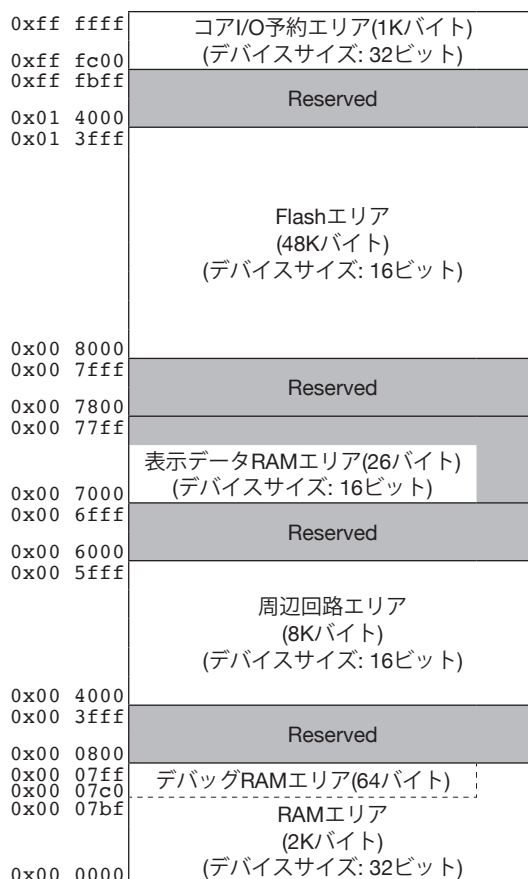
0xff ffff
コアI/O予約エリア(1Kバイト)
(デバイスサイズ: 32ビット)
0xff fc00
0xff fbff
Reserved
0x01 4000
0x01 3fff
Flashエリア
(48Kバイト)
(デバイスサイズ: 16ビット)
0x00 8000
0x00 7fff
Reserved
0x00 7800
0x00 77ff
表示データRAMエリア(26バイト)
(デバイスサイズ: 16ビット)
0x00 7000
0x00 6fff
Reserved
0x00 6000
0x00 5fff
周辺回路エリア
(8Kバイト)
(デバイスサイズ: 16ビット)
0x00 4000
0x00 3fff
Reserved
0x00 0800
0x00 07ff
0x00 07c0
デバッグRAMエリア(64バイト)
0x00 07bf
RAMエリア
(2Kバイト)
(デバイスサイズ: 32ビット)
0x00 0000